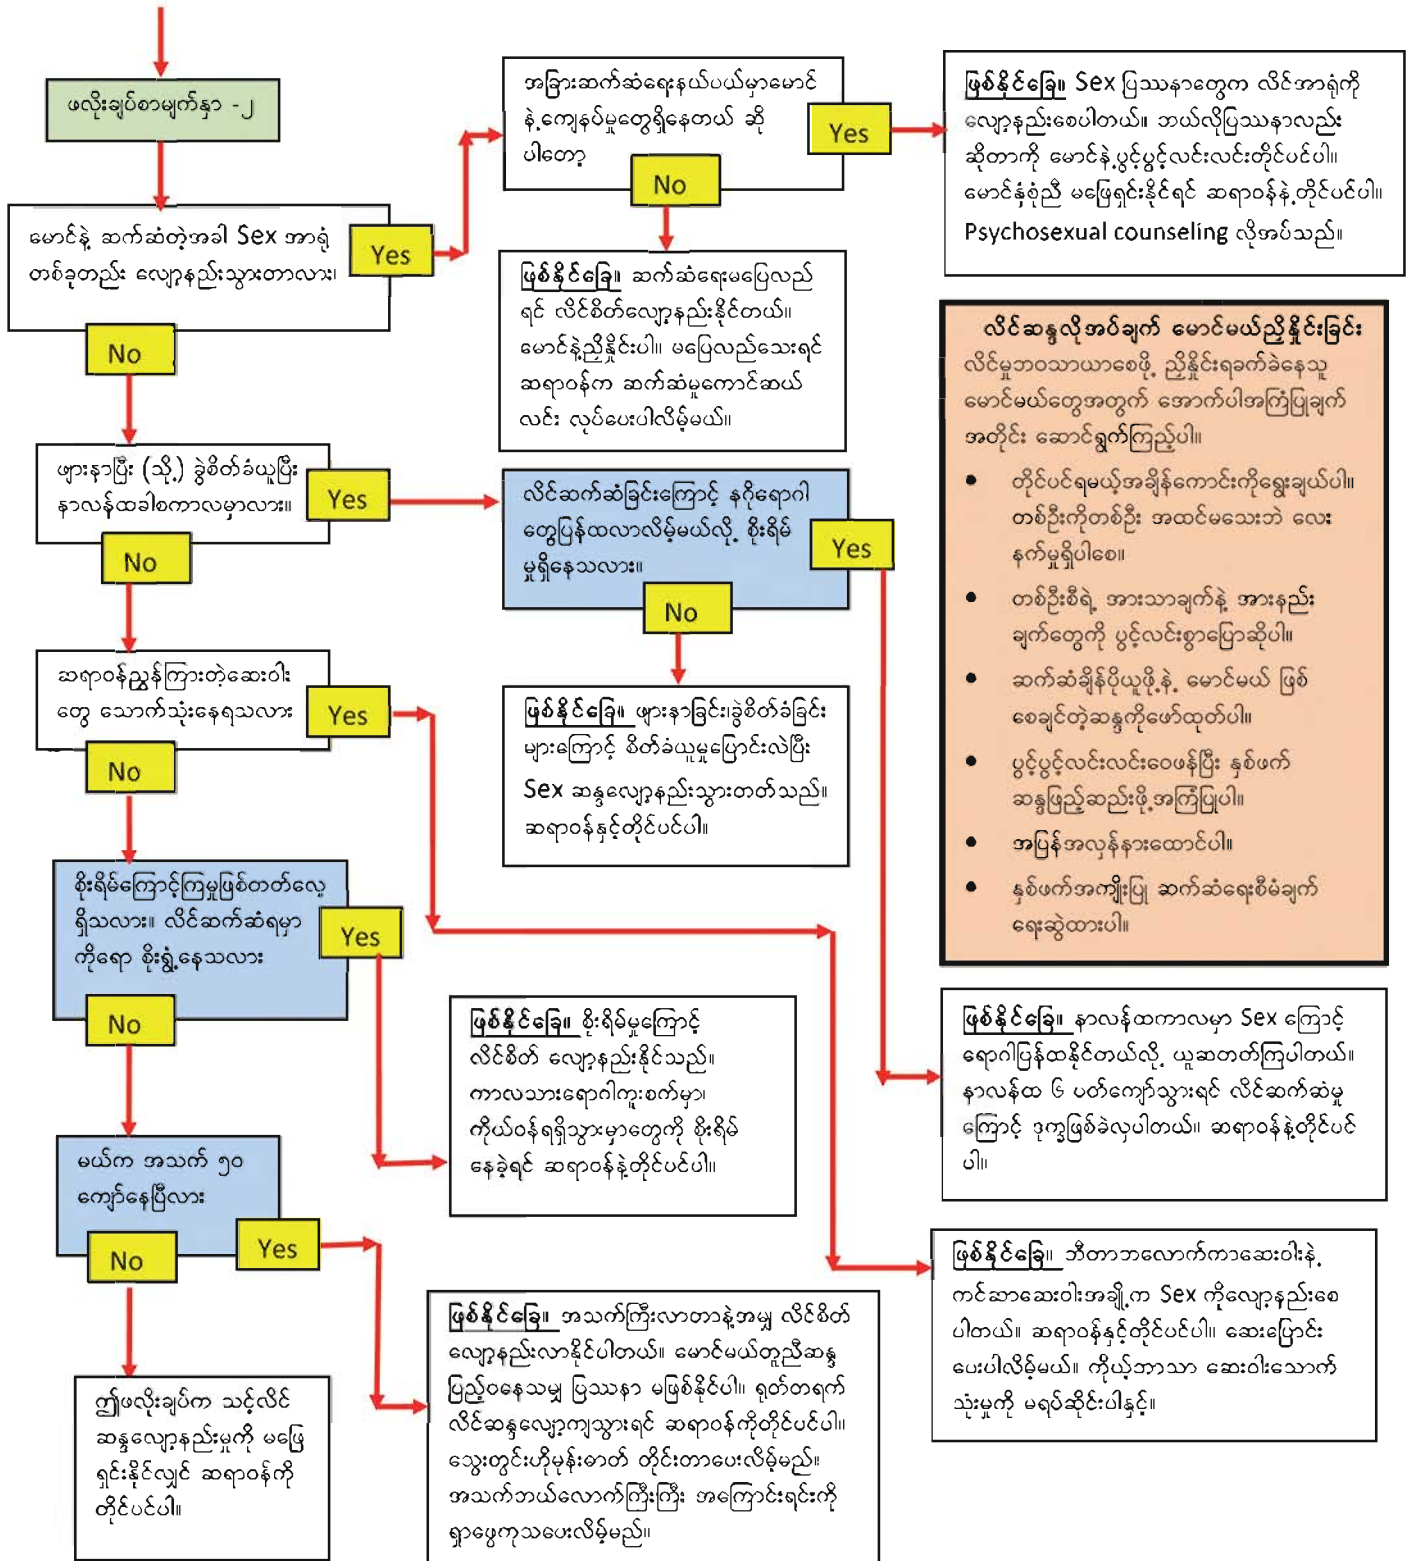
ဖလိုးချပ်စာမျက်နှာ -၂

မောင်နဲ့ ဆက်ဆံတဲ့အခါ Sex အာရုံ တစ်ခုတည်း လျော့နည်းသွားတာလား၊

Yes

No

အခြားဆက်ဆံရေးနယ်ပယ်မှာမောင်နဲ့ကျေနပ်မှုတွေရှိနေတယ် ဆိုပါတော့

Yes

No

ဖြစ်နိုင်ခြေ။ Sex ပြဿနာတွေက လိင်အာရုံကို လျော့နည်းစေပါတယ်။ ဘယ်လိုပြဿနာလည်း ဆိုတာကို မောင်နဲ့ပွင့်ပွင့်လင်းလင်းတိုင်ပင်ပါ။ မောင်နဲ့စုံညီ မဖြေရှင်းနိုင်ရင် ဆရာဝန်နဲ့တိုင်ပင်ပါ။ Psychosexual counseling လိုအပ်သည်။

ဖြစ်နိုင်ခြေ။ ဆက်ဆံရေးမပြေလည်ရင် လိင်စိတ်လျော့နည်းနိုင်တယ်။ မောင်နဲ့ညှိနှိုင်းပါ။ မပြေလည်သေးရင် ဆရာဝန်က ဆက်ဆံမှုကောင်းအယ်လင်း လုပ်ပေးပါလိမ့်မယ်။

ဖျားနာပြီး (သို့) ခွဲစိတ်ခံယူပြီး နာလန်ထခါစကာလမှာလား။

Yes

No

လိင်ဆက်ဆံခြင်းကြောင့် နဂိုရောဂါတွေပြန်ထလာလိမ့်မယ်လို့ စိုးရိမ်မှုရှိနေသလား။

Yes

No

ဖြစ်နိုင်ခြေ။ ဖျားနာခြင်းခွဲစိတ်ခံခြင်းများကြောင့် စိတ်ခံယူမှုပြောင်းလဲပြီး Sex ဆန္ဒလျော့နည်းသွားတတ်သည်။ ဆရာဝန်နှင့်တိုင်ပင်ပါ။

လိင်ဆန္ဒလိုအပ်ချက် မောင်မယ်ညှိနှိုင်းခြင်း
လိင်မှုဘဝသာယာစေဖို့ ညှိနှိုင်းရခက်ခဲနေသူ မောင်မယ်တွေအတွက် အောက်ပါအကြံပြုချက်အတိုင်း ဆောင်ရွက်ကြည့်ပါ။
• တိုင်ပင်ရမယ့်အချိန်ကောင်းကိုရွေးချယ်ပါ။ တစ်ဦးကိုတစ်ဦး အထင်မသေးဘဲ လေးနက်မှုရှိပါစေ။
• တစ်ဦးစီရဲ့ အားသာချက်နဲ့ အားနည်းချက်တွေကို ပွင့်လင်းစွာပြောဆိုပါ။
• ဆက်ဆံချိန်ပိုယူဖို့နဲ့ မောင်မယ် ဖြစ်စေချင်တဲ့ဆန္ဒကိုဖော်ထုတ်ပါ။
• ပွင့်ပွင့်လင်းလင်းဝေဖန်ပြီး နှစ်ဖက်ဆန္ဒပြည့်ဆည်းဖို့အကြံပြုပါ။
• အပြန်အလှန်နားထောင်ပါ။
• နှစ်ဖက်အကျိုးပြု ဆက်ဆံရေးစီမံချက်ရေးဆွဲထားပါ။

ဆရာဝန်ညွှန်ကြားတဲ့ဆေးဝါးတွေ သောက်သုံးနေရသလား

Yes

No

စိုးရိမ်ကြောင့်ကြမှုဖြစ်တတ်လေ့ရှိသလား။ လိင်ဆက်ဆံရမှာကိုရော စိုးရွံ့နေသလား

Yes

No

ဖြစ်နိုင်ခြေ။ စိုးရိမ်မှုကြောင့် လိင်စိတ် လျော့နည်းနိုင်သည်။ ကာလသားရောဂါကူးစက်မှာ၊ ကိုယ်ဝန်ရရှိသွားမှာတွေကို စိုးရိမ်နေခဲ့ရင် ဆရာဝန်နဲ့တိုင်ပင်ပါ။

ဖြစ်နိုင်ခြေ။ နာလန်ထကာလမှာ Sex ကြောင့် ရောဂါပြန်ထနိုင်တယ်လို့ ယူဆတတ်ကြပါတယ်။ နာလန်ထ ၆ ပတ်ကျော်သွားရင် လိင်ဆက်ဆံမှုကြောင့် ဒုက္ခဖြစ်ခဲလှပါတယ်။ ဆရာဝန်နဲ့တိုင်ပင်ပါ။

မယ်က အသက် ၅၀ ကျော်နေပြီလား

No

Yes

ဖြစ်နိုင်ခြေ။ ဘိတာဘလောက်ကာဆေးဝါးနဲ့ ကင်ဆာဆေးဝါးအချို့က Sex ကိုလျော့နည်းစေပါတယ်။ ဆရာဝန်နှင့်တိုင်ပင်ပါ။ ဆေးပြောင်းပေးပါလိမ့်မယ်။ ကိုယ့်ဘာသာ ဆေးဝါးသောက်သုံးမှုကို မရပ်ဆိုင်းပါနှင့်။

ဤဖလိုးချပ်က သင့်လိင်ဆန္ဒလျော့နည်းမှုကို မဖြေရှင်းနိုင်လျှင် ဆရာဝန်ကို တိုင်ပင်ပါ။

ဖြစ်နိုင်ခြေ။ အသက်ကြီးလာတာနဲ့အမျှ လိင်စိတ်လျော့နည်းလာနိုင်ပါတယ်။ မောင်မယ်တူညီဆန္ဒပြည့်ဝနေသမျှ ပြဿနာ မဖြစ်နိုင်ပါ။ ရုတ်တရက် လိင်ဆန္ဒလျော့ကျသွားရင် ဆရာဝန်ကိုတိုင်ပင်ပါ။ သွေးတွင်းဟိုမုန်းဓာတ် တိုင်းတာပေးလိမ့်မည်။ အသက်ဘယ်လောက်ကြီးကြီး အကြောင်းရင်းကို ရှာဖွေကုသပေးလိမ့်မည်။